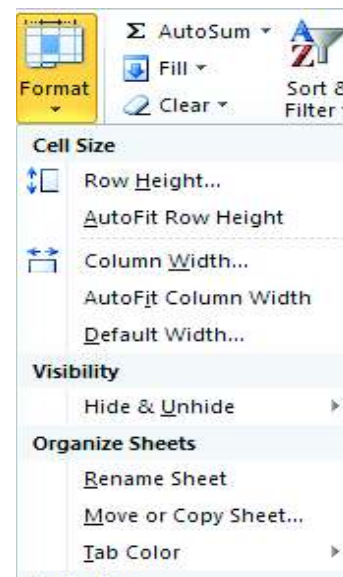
Format

Σ AutoSum
Fill
Clear

Sort & Filter

Cell Size
Row Height...
AutoFit Row Height
Column Width...
AutoFit Column Width
Default Width...
Visibility
Hide & Unhide
Organize Sheets
Rename Sheet
Move or Copy Sheet...
Tab Color